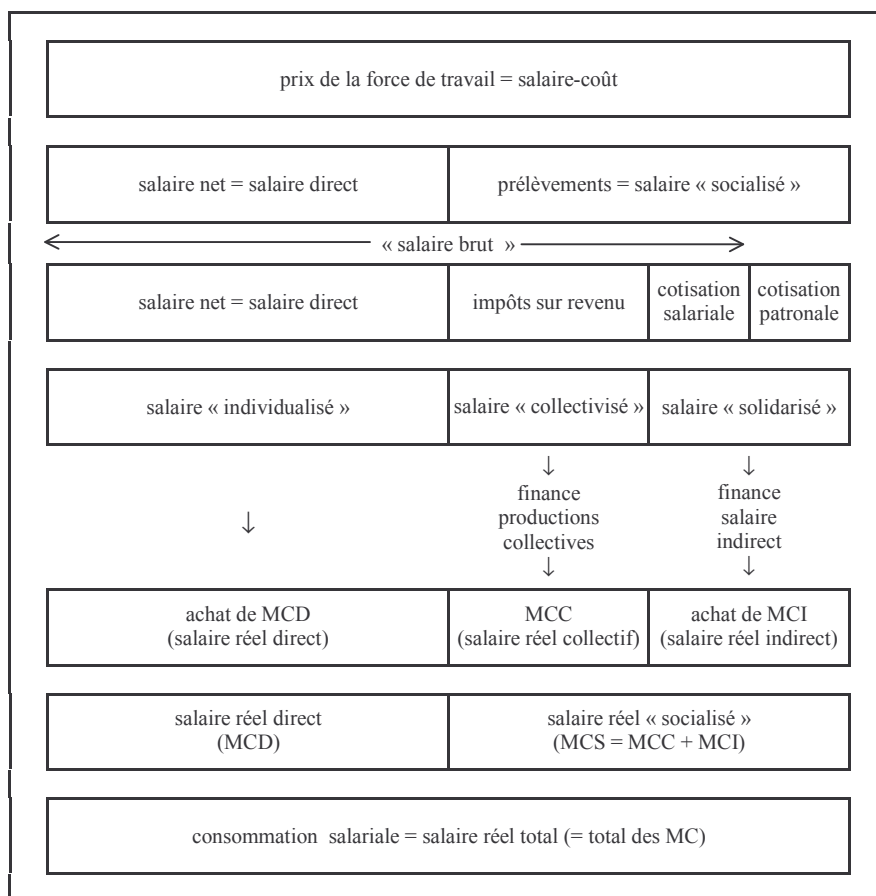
prix de la force de travail = salaire-coût

| salaire net = salaire direct | prélèvements = salaire « socialisé » |
|---|---|

« salaire brut »

| salaire net = salaire direct | impôts sur revenu | cotisation salariale | cotisation patronale |
|---|---|---|---|

| salaire « individualisé » | salaire « collectivisé » | salaire « solidarisé » |
|---|---|---|

↓

↓ finance productions collectives ↓

↓ finance salaire indirect ↓

| achat de MCD (salaire réel direct) | MCC (salaire réel collectif) | achat de MCI (salaire réel indirect) |
|---|---|---|

| salaire réel direct (MCD) | salaire réel « socialisé » (MCS = MCC + MCI) |
|---|---|

consommation salariale = salaire réel total (= total des MC)